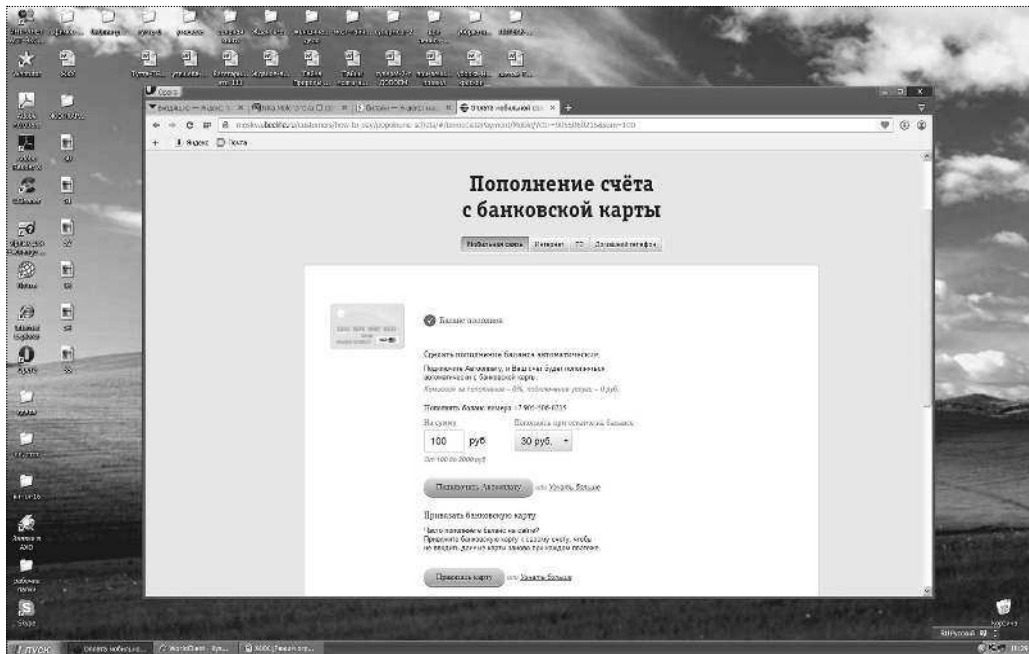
Пополнение счёта
с банковской карты

Мобильная связь | Интернет | ТВ | Домашний телефон

Баланс пополнен

Сделать пополнение баланса автоматическим

Подключите Автоплатеж, и Ваш счет будет пополняться автоматически с банковской карты.
Комиссия за пополнение – 0%, подключение услуги – 0 руб.

Пополнять баланс номера +7 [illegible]

На сумму
100 руб
От 100 до 3000 руб

Пополнять при остатке на балансе
30 руб.

Подключить Автоплатеж или Узнать больше

Привязать банковскую карту

Часто пополняете баланс на сайте?
Привяжите банковскую карту к своему счету, чтобы не вводить данные карты заново при каждом платеже.

Привязать карту или Узнать больше

Пуск